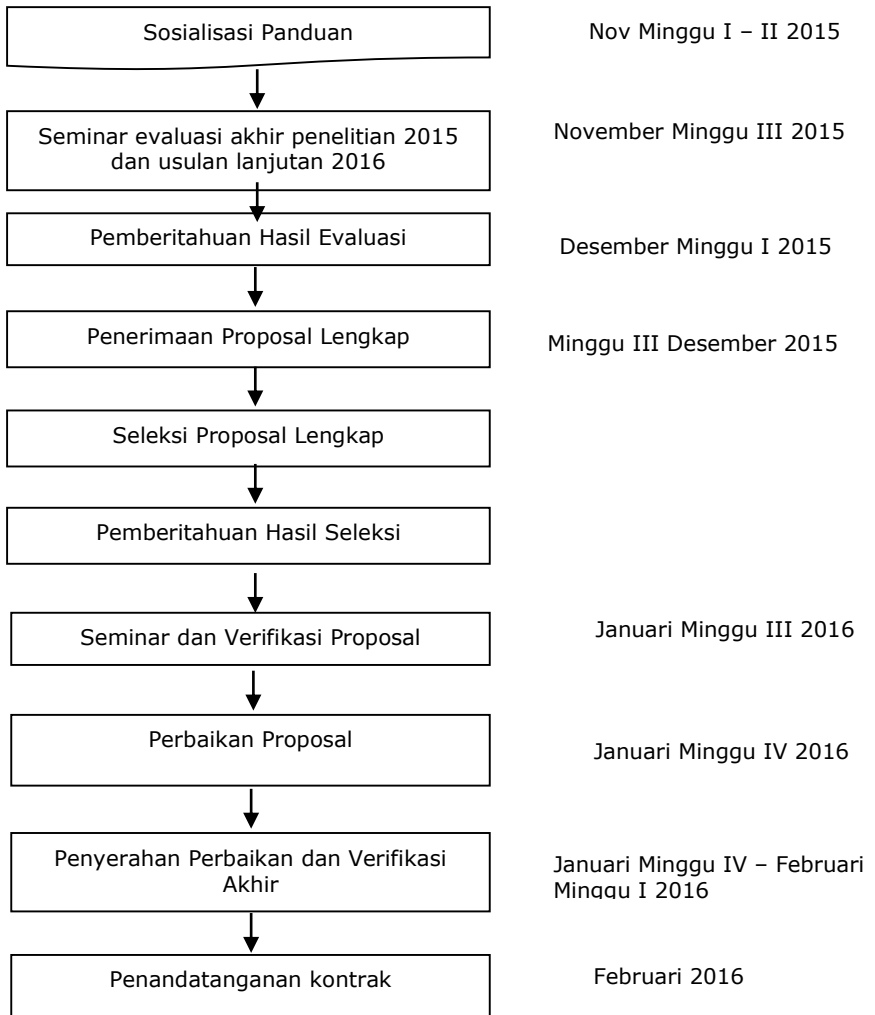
Sosialisasi Panduan

Nov Minggu I – II 2015

Seminar evaluasi akhir penelitian 2015 dan usulan lanjutan 2016

November Minggu III 2015

Pemberitahuan Hasil Evaluasi

Desember Minggu I 2015

Penerimaan Proposal Lengkap

Minggu III Desember 2015

Seleksi Proposal Lengkap

Pemberitahuan Hasil Seleksi

Seminar dan Verifikasi Proposal

Januari Minggu III 2016

Perbaikan Proposal

Januari Minggu IV 2016

Penyerahan Perbaikan dan Verifikasi Akhir

Januari Minggu IV – Februari Minggu I 2016

Penandatanganan kontrak

Februari 2016